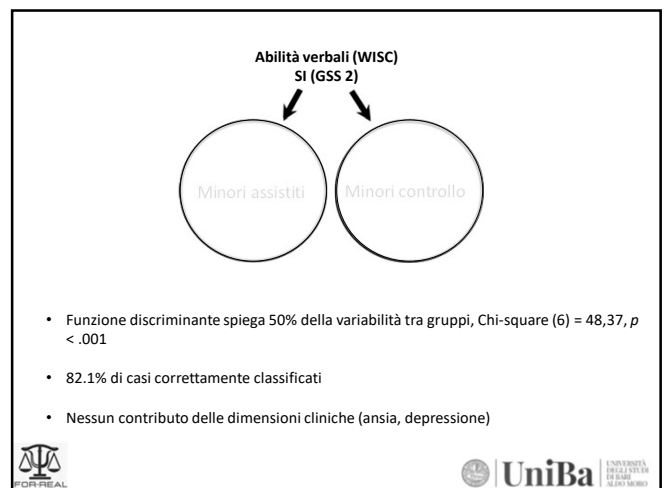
Abilità verbali (WISC)
SI (GSS 2)

Minori assistiti

Minori controllo

• Funzione discriminante spiega 50% della variabilità tra gruppi, Chi-square (6) = 48,37, *p* < .001

• 82.1% di casi correttamente classificati

• Nessun contributo delle dimensioni cliniche (ansia, depressione)

FOR-REAL

UniBa

UNIVERSITÀ DEGLI STUDI DI BARI ALDO MORO